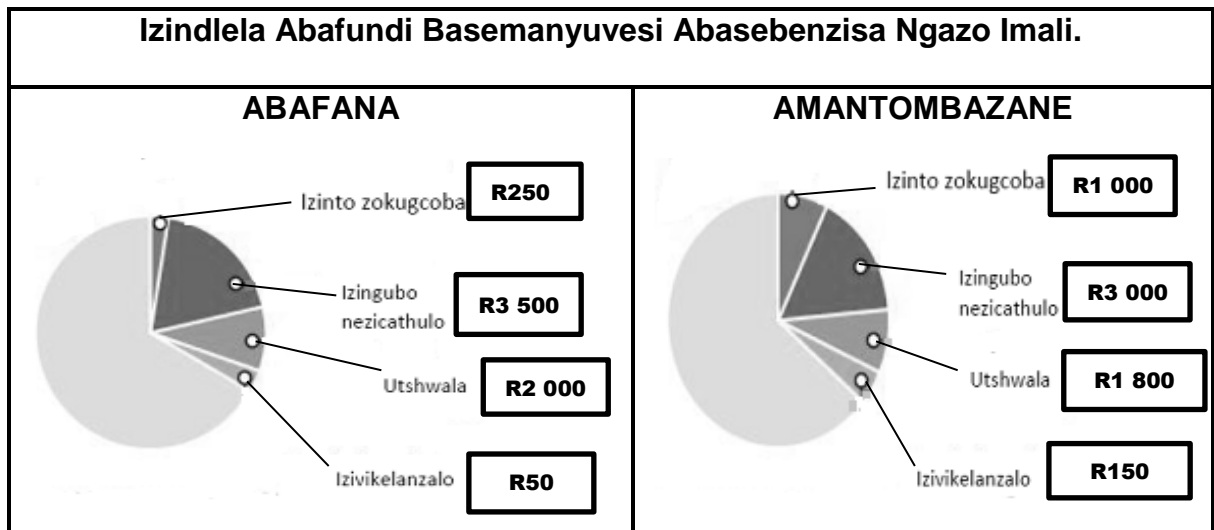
Izindlela Abafundi Basemanyuvesi Abasebenzisa Ngazo Imali.

| ABAFANA | AMANTOMBAZANE |
|---|---|
| Izinto zokugcoba R250 | Izinto zokugcoba R1 000 |
| Izingubo nezicathulo R3 500 | Izingubo nezicathulo R3 000 |
| Utshwala R2 000 | Utshwala R1 800 |
| Izivikelanzalo R50 | Izivikelanzalo R150 |